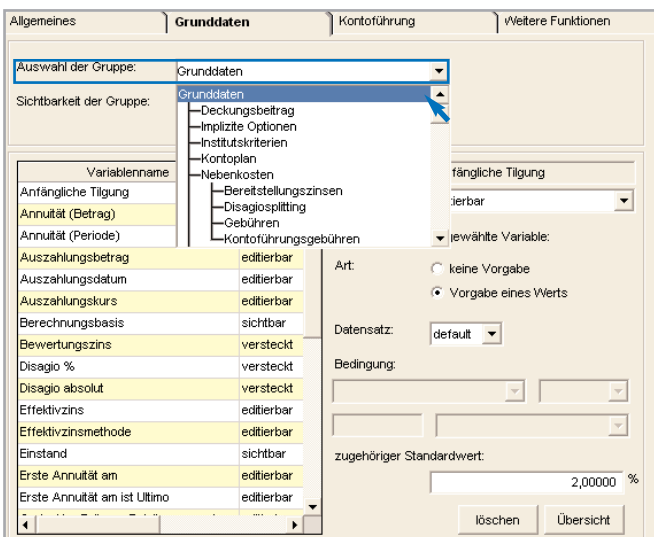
Allgemeines | Grunddaten | Kontoführung | Weitere Funktionen

Auswahl der Gruppe: Grunddaten

Sichtbarkeit der Gruppe:

Grunddaten
Deckungsbeitrag
Implizite Optionen
Institutskriterien
Kontoplan
Nebenkosten
Bereitstellungszinsen
Disagiosplitting
Gebühren
Kontoführungsgebühren

| Variablenname | |
|---|---|
| Anfängliche Tilgung | |
| Annuität (Betrag) | |
| Annuität (Periode) | |
| Auszahlungsbetrag | editierbar |
| Auszahlungsdatum | editierbar |
| Auszahlungskurs | editierbar |
| Berechnungsbasis | sichtbar |
| Bewertungszins | versteckt |
| Disagio % | versteckt |
| Disagio absolut | versteckt |
| Effektivzins | editierbar |
| Effektivzinsmethode | editierbar |
| Einstand | sichtbar |
| Erste Annuität am | editierbar |
| Erste Annuität am ist Ultimo | editierbar |

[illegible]fängliche Tilgung

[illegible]tierbar

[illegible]gewählte Variable:

Art:
keine Vorgabe
Vorgabe eines Werts

Datensatz: default

Bedingung:

zugehöriger Standardwert:

2,00000 %

löschen
Übersicht